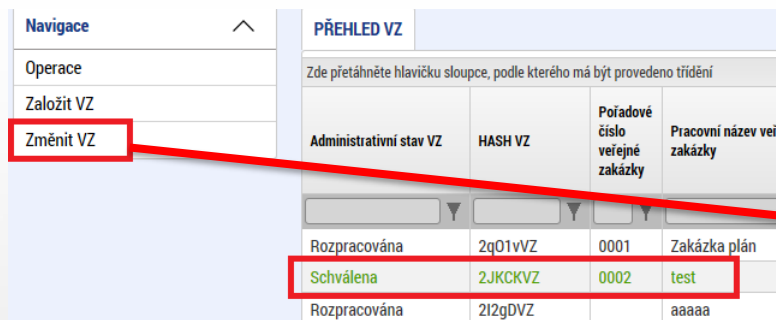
Navigace

Operace

Založit VZ

Změnit VZ

PŘEHLED VZ

Zde přetáhněte hlavičku sloupce, podle kterého má být provedeno třídění

| Administrativní stav VZ | HASH VZ | Pořadové číslo veřejné zakázky | Pracovní název ve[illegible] zakázky |
|---|---|---|---|
| | | | |
| Rozpracována | 2qO1vVZ | 0001 | Zakázka plán |
| Schválena | 2JKCKVZ | 0002 | test |
| Rozpracována | 2I2gDVZ | | aaaaa |